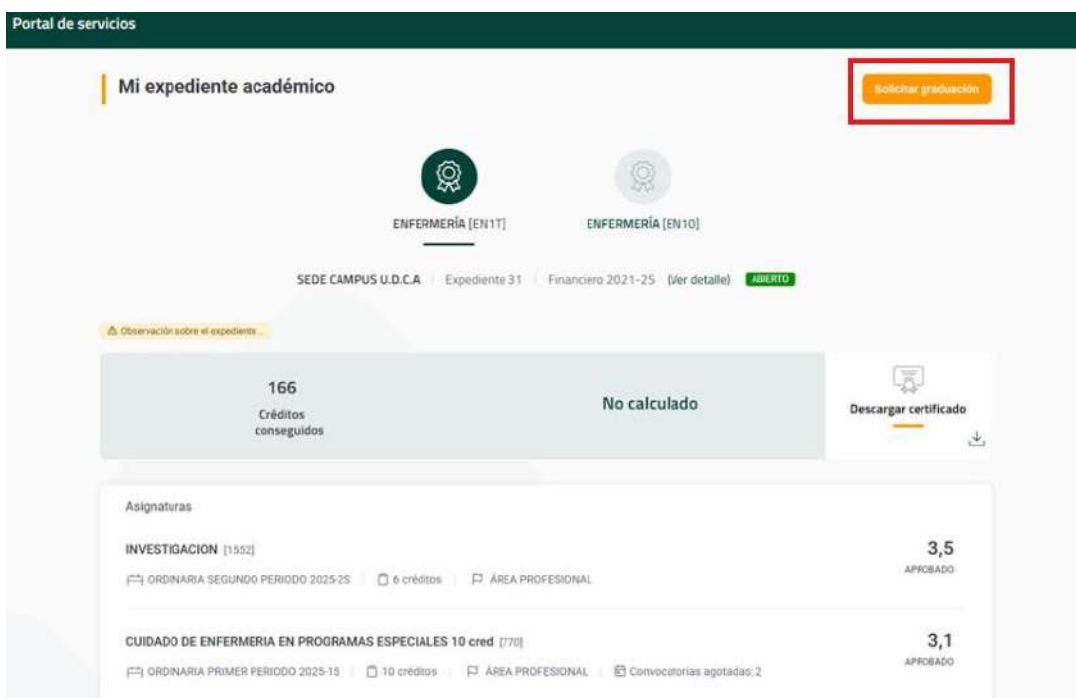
Portal de servicios

Mi expediente académico

Solicitar graduación

ENFERMERÍA [EN1T]

ENFERMERÍA [EN10]

SEDE CAMPUS U.D.C.A | Expediente 31 | Financiero 2021-25 (Ver detalle) ABIERTO

Observación sobre el expediente...

166
Créditos conseguidos

No calculado

Descargar certificado

Asignaturas

INVESTIGACION [1552]
ORDINARIA SEGUNDO PERIODO 2025-2S | 6 créditos | ÁREA PROFESIONAL
3,5
APROBADO

CUIDADO DE ENFERMERIA EN PROGRAMAS ESPECIALES 10 cred [770]
ORDINARIA PRIMER PERIODO 2025-1S | 10 créditos | ÁREA PROFESIONAL | Convocatorias agotadas: 2
3,1
APROBADO